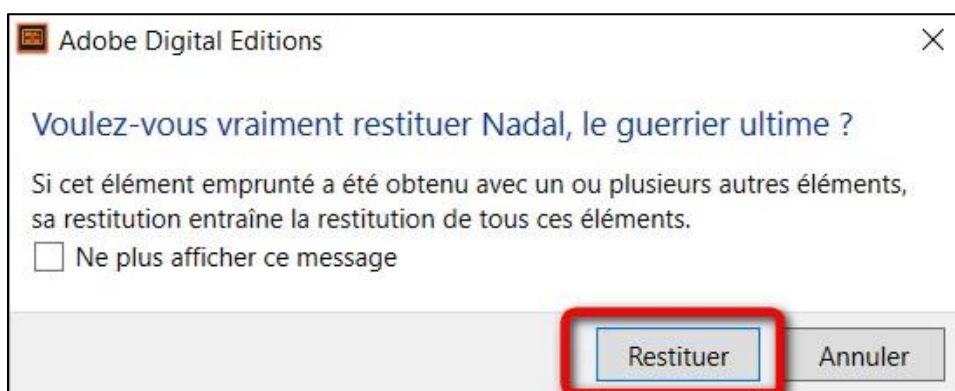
Adobe Digital Editions
×

Voulez-vous vraiment restituer Nadal, le guerrier ultime ?

Si cet élément emprunté a été obtenu avec un ou plusieurs autres éléments, sa restitution entraîne la restitution de tous ces éléments.

Ne plus afficher ce message

Restituer
Annuler